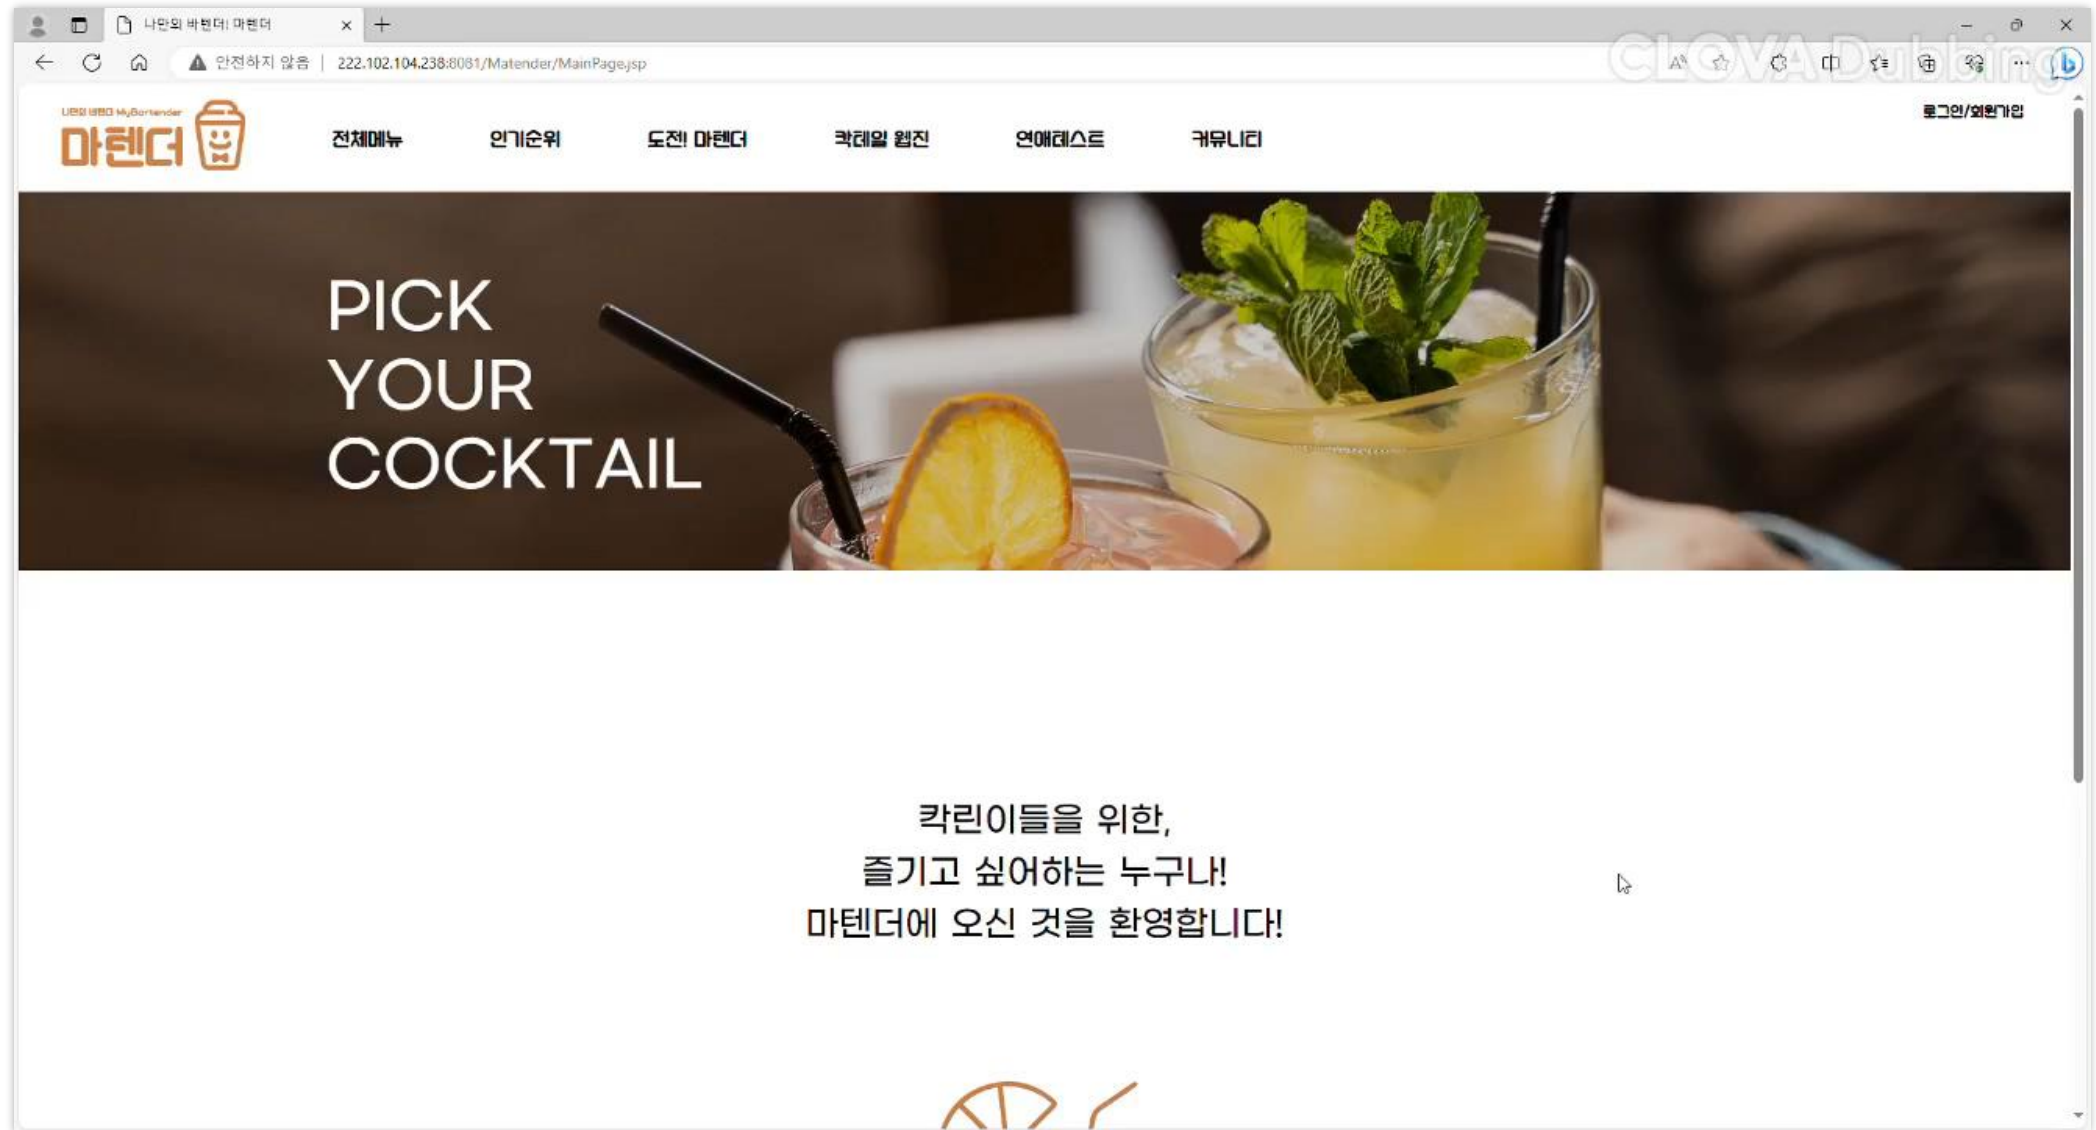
나만의 바텐더! 마텐더

안전하지 않음 | 222.102.104.238:8081/Matender/MainPage.jsp

CLOVA Dubbing

나만의 바텐더 MyBartender
마텐더

전체메뉴 인기순위 도전! 마텐더 칵테일 월드 연애테스트 커뮤니티

로그인/회원가입

PICK
YOUR
COCKTAIL

칵린이들을 위한,
즐기고 싶어하는 누구나!
마텐더에 오신 것을 환영합니다!